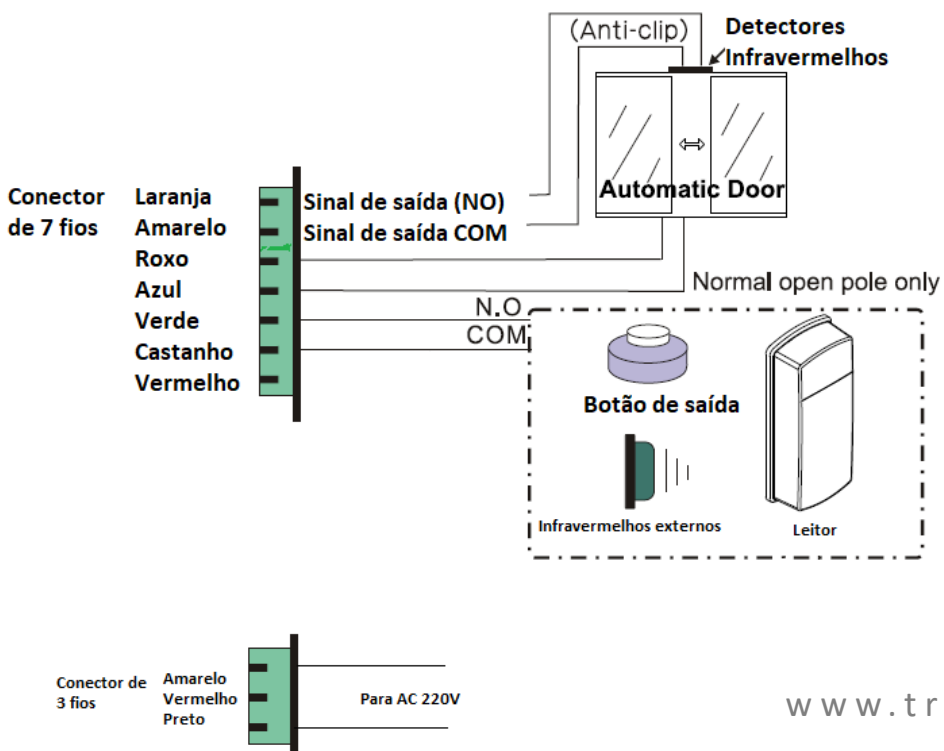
(Anti-clip)

Detectores Infravermelhos

Automatic Door

Conector de 7 fios

Laranja
Amarelo
Roxo
Azul
Verde
Castanho
Vermelho

Sinal de saída (NO)
Sinal de saída COM

Normal open pole only

N.O
COM

Botão de saída

Infravermelhos externos

Leitor

Conector de 3 fios

Amarelo
Vermelho
Preto

Para AC 220V

www.tr